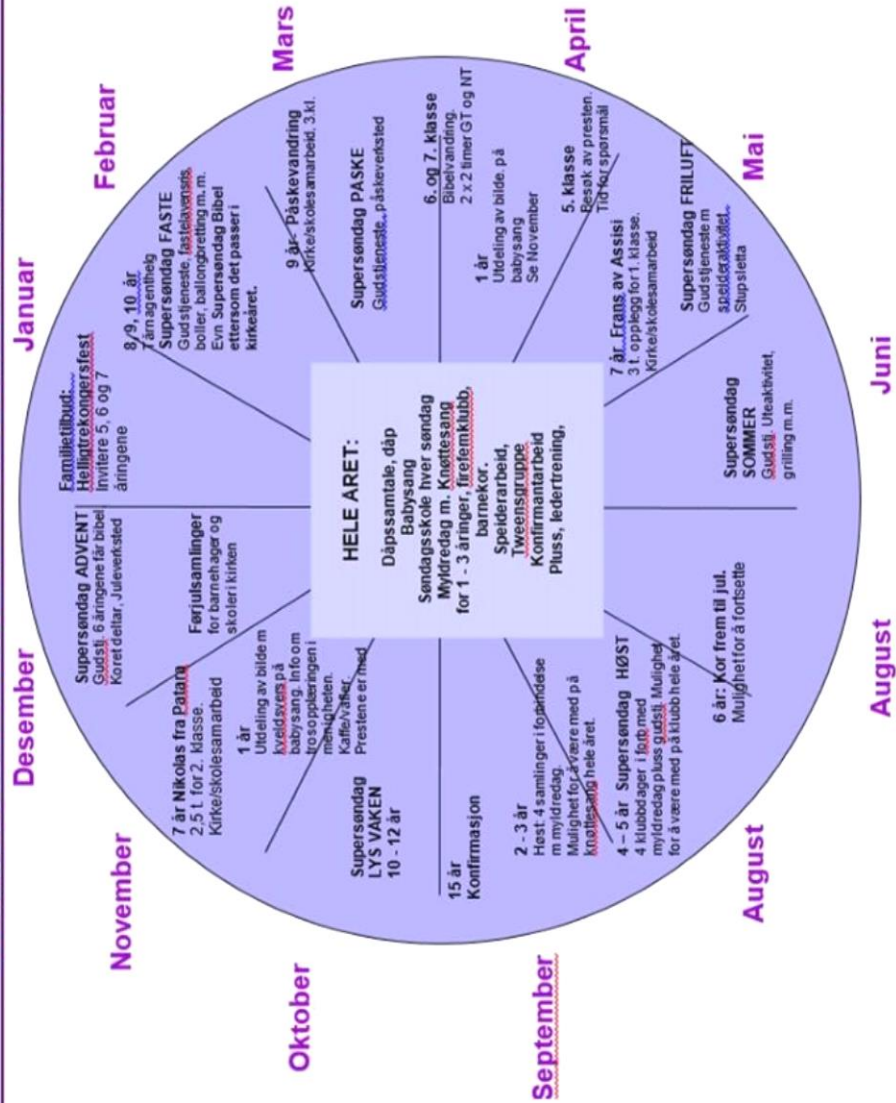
Januar

Februar

Mars

April

Mai

Juni

August

August

September

Oktober

November

Desember

HELE ÅRET:
Dåpssamtale, dåp
Babysang
Søndagsskole hver søndag
Myldredag m. Knøttesang for 1 - 3 åringer, firefemklubb, barnekor.
Speiderarbeid, Tweensgruppe
Konfirmantarbeid
Pluss, ledertrening,

Familietilbud: Helligtrekongersfest
Inviterer 5, 6 og 7 åringene

8/9, 10. år
Tårnagentheig
Supersøndag FASTE
Gudstjeneste, fastelavensris, boller, ballongbretting m. m.
Evn Supersøndag Bibel ettersom det passer i kirkeåret.

9 år - Påskevandring
Kirke/skolesamarbeid, 3.kl.

Supersøndag PÅSKE
Gudstjeneste, påskeverksted

6. og 7. klasse
Bibelvandring.
2 x 2 timer GT og NT

1 år
Utdeling av bilde. på babysang
Se November

5. klasse
Besøk av presten.
Tid for spørsmål

7 år Frans av Assisi
3 t. opplegg for 1. klasse.
Kirke/skolesamarbeid

Supersøndag FRILUFT
Gudstjeneste m speideraktivitet.
Stupsletta

Supersøndag SOMMER
Gudstj. Uteaktivitet, grilling m.m.

6 år: Kor frem til jul.
Mulighet for å fortsette

4 - 5 år Supersøndag HØST
4 klubbdager i forb med myldredag pluss gudstj. Mulighet for å være med på klubb hele året.

2 - 3 år
Høst: 4 samlinger i forbindelse m myldredag.
Mulighet for å være med på knøttesang hele året.

15 år
Konfirmasjon

Supersøndag LYS VÅKEN
10 - 12 år

1 år
Utdeling av bilde m kveldsvers på babysang. Info om trosopplæringen i menigheten.
Kaffe/vaffel.
Prestene er med

7 år Nikolas fra Patara
2,5 t. for 2. klasse.
Kirke/skolesamarbeid

Førjulsamlinger
for barnehager og skoler i kirken

Supersøndag ADVENT
Gudstj. 6 åringene får bibel
Koret deltar, Juleverksted